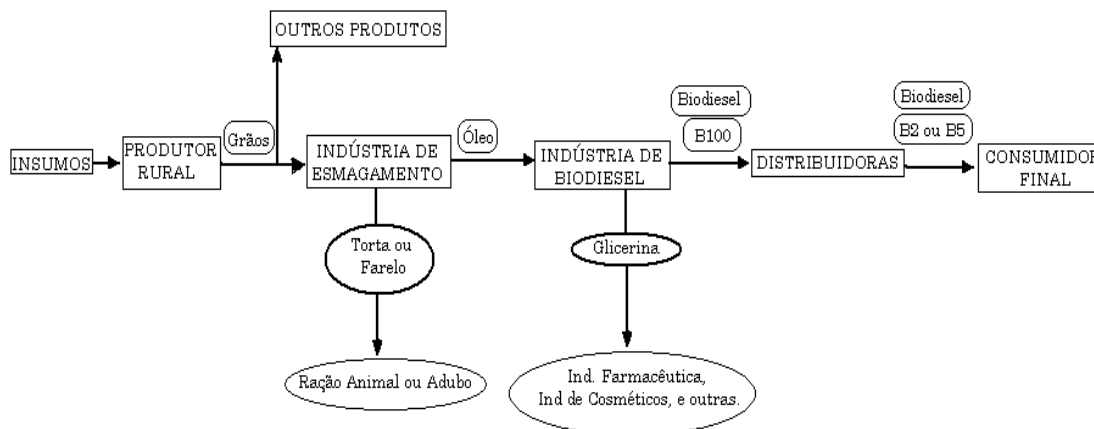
OUTROS PRODUTOS

INSUMOS

PRODUTOR RURAL

Grãos

INDÚSTRIA DE ESMAGAMENTO

Óleo

INDÚSTRIA DE BIODIESEL

Biodiesel

B100

DISTRIBUIDORAS

Biodiesel

B2 ou B5

CONSUMIDO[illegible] FINAL

Torta ou Farelo

Glicerina

Ração Animal ou Adubo

Ind. Farmacêutica, Ind de Cosméticos, e outras.